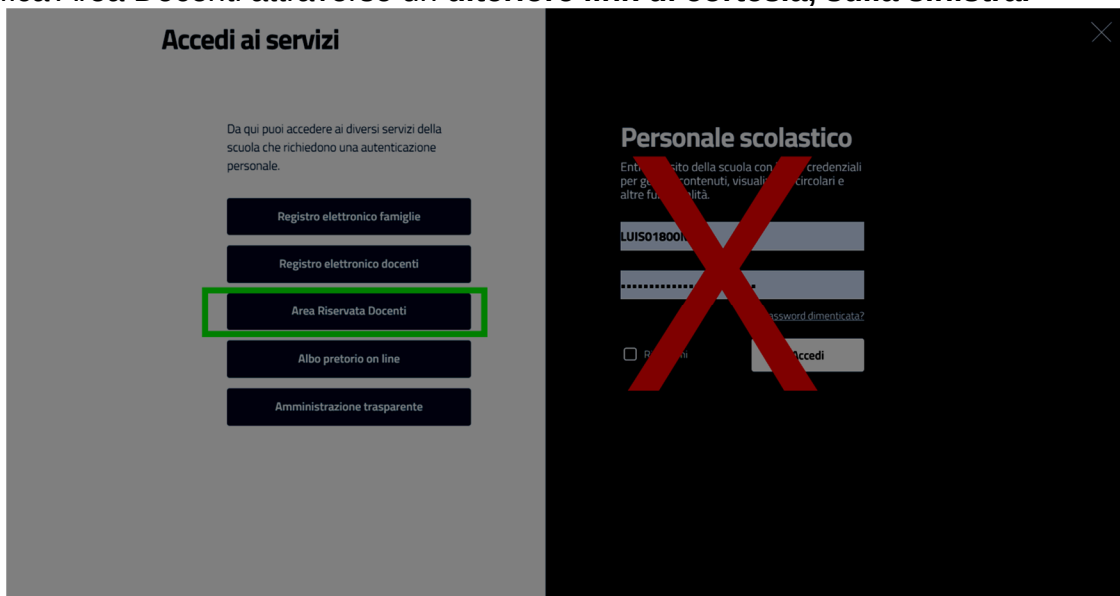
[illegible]

Accedi ai servizi

Da qui puoi accedere ai diversi servizi della scuola che richiedono una autenticazione personale.

Registro elettronico famiglie

Registro elettronico docenti

Area Riservata Docenti

Albo pretorio on line

Amministrazione trasparente

Personale scolastico

Entr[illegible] sito della scuola con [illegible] credenziali per ge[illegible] contenuti, visuali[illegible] circolari e altre fu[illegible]lità.

LUIS01800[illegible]

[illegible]assword dimenticata?

R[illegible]mi

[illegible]ccedi